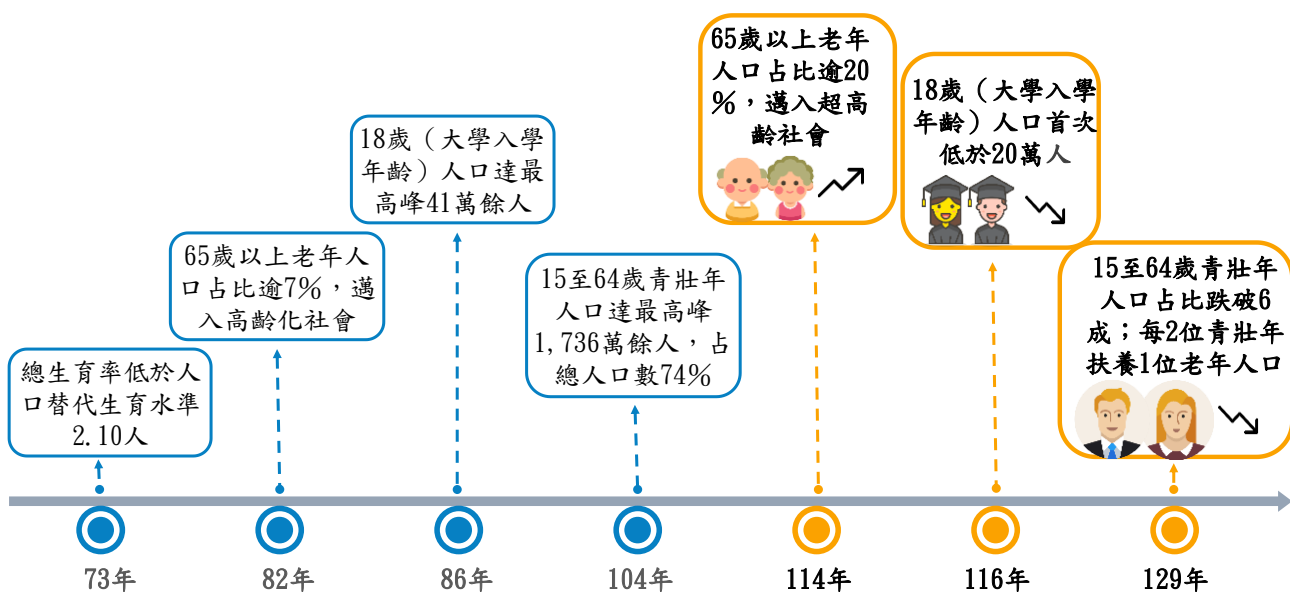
總生育率低於人口替代生育水準2.10人

73年

65歲以上老年人口占比逾7%，邁入高齡化社會

82年

18歲（大學入學年齡）人口達最高峰41萬餘人

86年

15至64歲青壯年人口達最高峰1,736萬餘人，占總人口數74%

104年

65歲以上老年人口占比逾20%，邁入超高齡社會

114年

18歲（大學入學年齡）人口首次低於20萬人

116年

15至64歲青壯年人口占比跌破6成；每2位青壯年扶養1位老年人口

129年